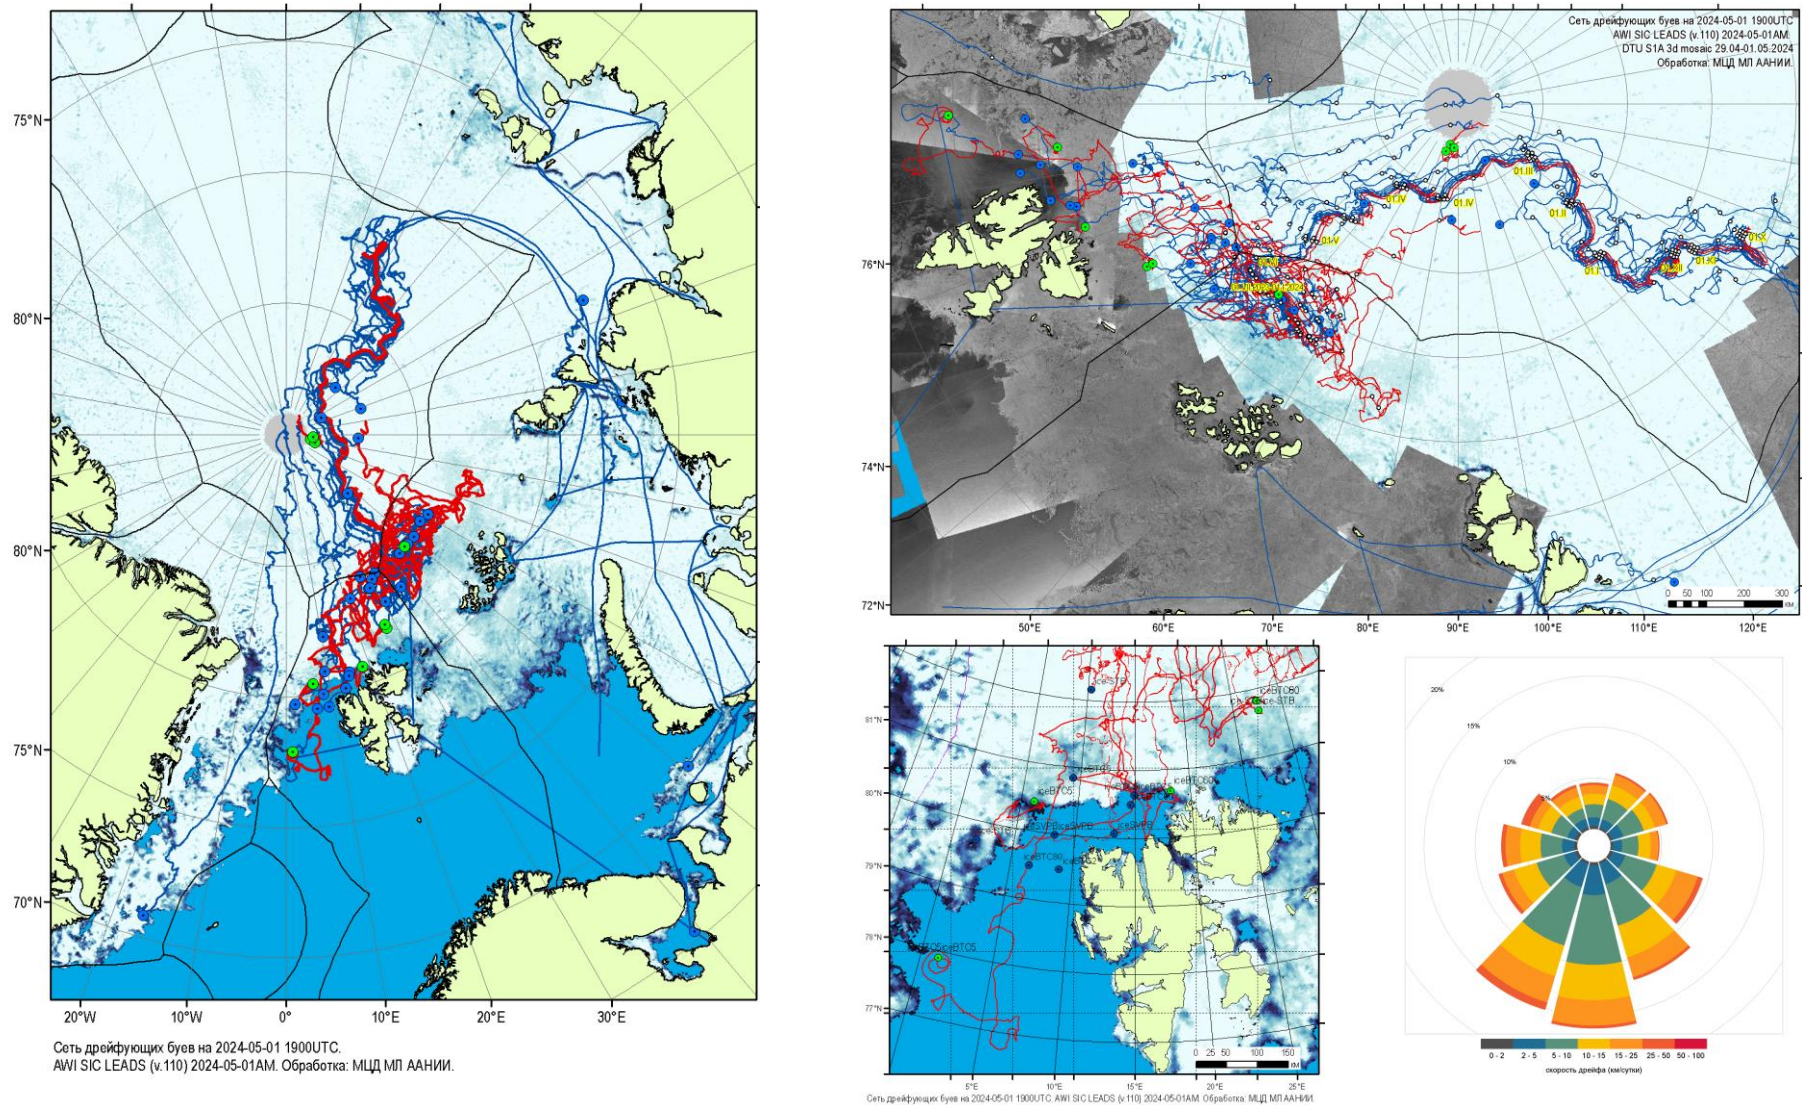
75°N
80°N
85°N
80°N
75°N
70°N
20°W 10°W 0° 10°E 20°E 30°E

Сеть дрейфующих буев на 2024-05-01 1900UTC.
AWI SIC LEADS (v.110) 2024-05-01AM. Обработка: МЦД МЛ ААНИИ.

Сеть дрейфующих буев на 2024-05-01 1900UTC
AWI SIC LEADS (v.110) 2024-05-01AM
DTU S1A 3d mosaic 29.04-01.05.2024
Обработка: МЦД МЛ ААНИИ

01.III
01.IV
01.IV
01.II
01.V
01.II
01.III
01.IV
01.I
01.V

76°N
74°N
72°N
50°E 60°E 70°E 80°E 90°E 100°E 110°E 120°E
0 50 100 200 300 КМ

81°N
80°N
79°N
78°N
77°N
5°E 10°E 15°E 20°E 25°E
iceBTC60
ice-STB
iceBTC5
iceBTC60
iceSVPB
iceSVPB
iceSVPB
iceBTC80
iceBTC5
0 25 50 100 150 КМ
Сеть дрейфующих буев на 2024-05-01 1900UTC. AWI SIC LEADS (v.110) 2024-05-01AM. Обработка: МЦД МЛ ААНИИ.

20%
15%
10%
5%
0 - 2
2 - 5
5 - 10
10 - 15
15 - 25
25 - 50
50 - 100
скорость дрейфа (км/сутки)